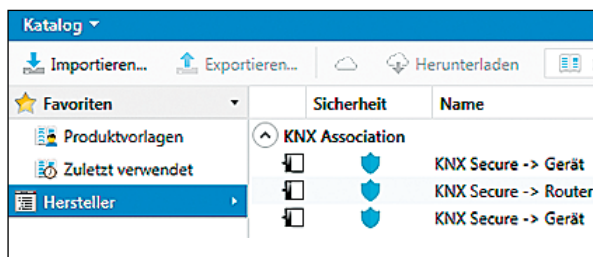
Katalog ▾

Importieren... Exportieren... Herunterladen

Favoriten ▾

Produktvorlagen

Zuletzt verwendet

Hersteller ▸

| | Sicherheit | Name |
|---|---|---|
| KNX Association | | |
| | | KNX Secure -> Gerät |
| | | KNX Secure -> Router |
| | | KNX Secure -> Gerät |